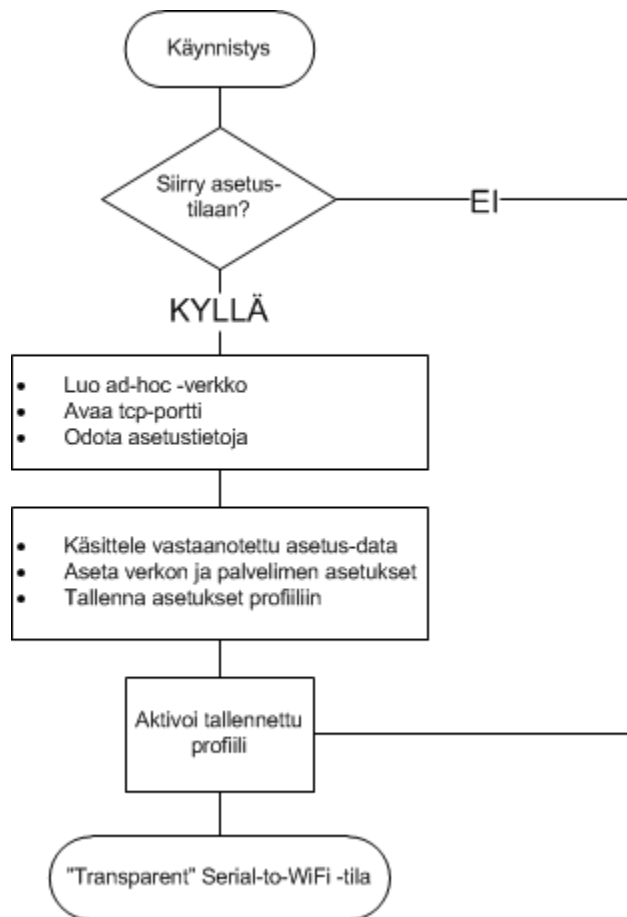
Käynnistys

Siirry asetus-tilaan?

EI

KYLLÄ

- Luo ad-hoc -verkko
- Avaa tcp-portti
- Odota asetustietoja

- Käsittele vastaanotettu asetus-data
- Aseta verkon ja palvelimen asetukset
- Tallenna asetukset profiiliin

Aktivoi tallennettu profiili

"Transparent" Serial-to-WiFi -tila